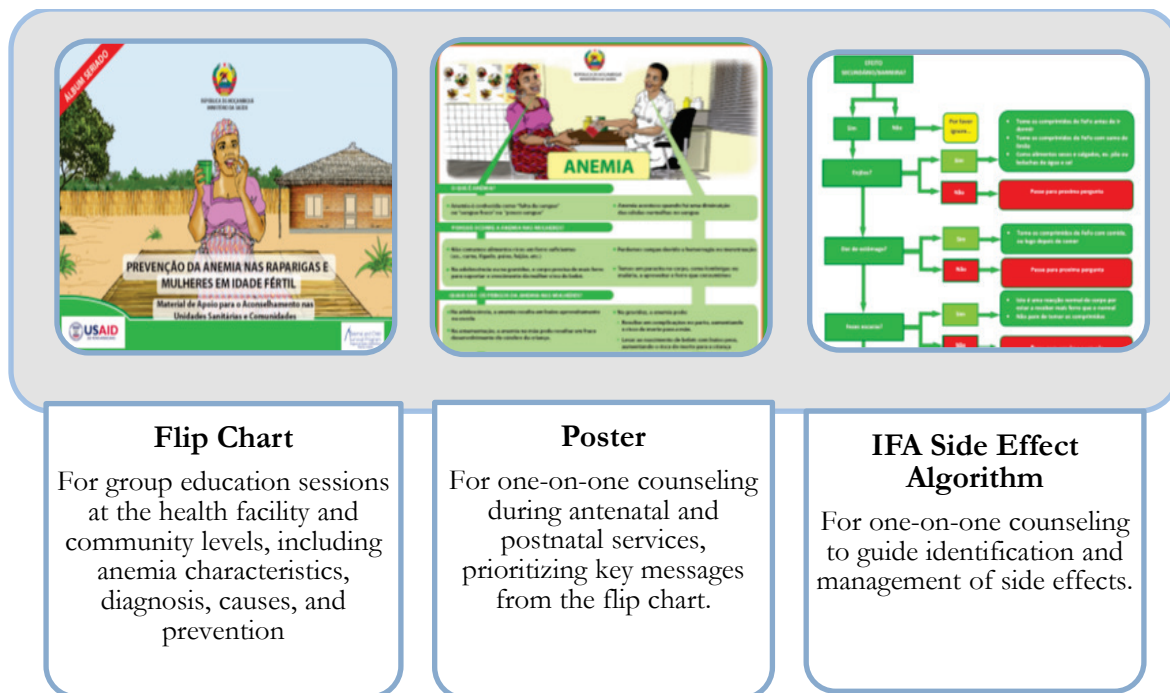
ÁLBUM SERIADO

REPÚBLICA DE MOÇAMBIQUE
MINISTÉRIO DA SAÚDE

PREVENÇÃO DA ANEMIA NAS RAPARIGAS E MULHERES EM IDADE FÉRTIL

Material de Apoio para o Aconselhamento nas Unidades Sanitárias e Comunidades

USAID

ANEMIA

O QUE É ANEMIA?

PORQUE OCORRE A ANEMIA NAS MULHERES?

QUAIS SÃO OS PERIGOS DA ANEMIA NAS MULHERES?

EFEITO SECUNDÁRIO/BARRIGA?

Sim

Não

Por favor ignore...

Enjôos?

Sim

Não

Passe para proxima pergunta

Dor de estômago?

Sim

Não

Passa para proxima pergunta

Fezes escuras?

Sim

Não

Flip Chart

For group education sessions at the health facility and community levels, including anemia characteristics, diagnosis, causes, and prevention

Poster

For one-on-one counseling during antenatal and postnatal services, prioritizing key messages from the flip chart.

IFA Side Effect Algorithm

For one-on-one counseling to guide identification and management of side effects.